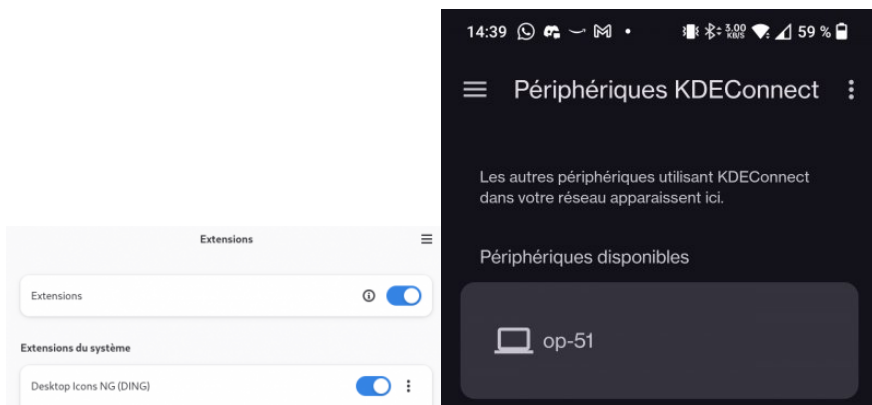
Extensions

Extensions

Extensions du système

Desktop Icons NG (DING)

14:39 3,00 KB/S 59 %

Périphériques KDEConnect

Les autres périphériques utilisant KDEConnect dans votre réseau apparaissent ici.

Périphériques disponibles

op-51